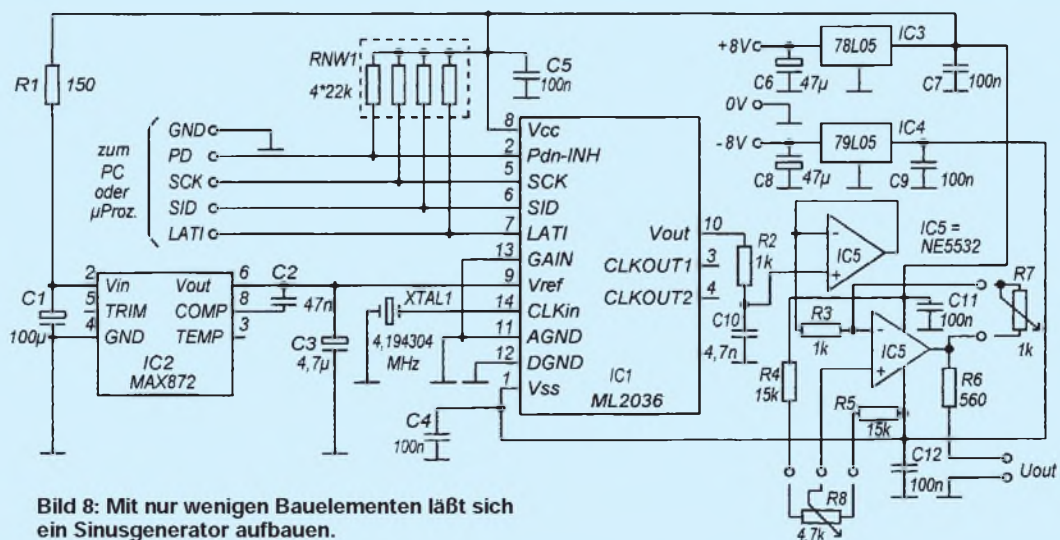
R1 150

RNW1 4*22k

C5 100n

+8V

78L05 IC3

C6 47µ

C7 100n

0V

-8V

79L05 IC4

C8 47µ

C9 100n

zum PC oder µProz.

GND
PD
SCK
SID
LATI

8 Vcc
2 Pdn-INH
5 SCK
6 SID
7 LATI
13 GAIN
9 Vref
14 CLKin
11 AGND
12 DGND
1 Vss

Vout 10
CLKOUT1 3
CLKOUT2 4

IC1 ML2036

R2 1k

C10 4,7n

IC5

IC5 = NE5532

R7 1k

C11 100n

R3 1k

R4 15k

R5 15k

R6 560

C12 100n

Uout

R8 4,7k

C1 100µ

2 Vin
5 TRIM
4 GND

Vout 6
COMP 8
TEMP 3

IC2 MAX872

C2 47n

C3 4,7µ

XTAL1 4,194304 MHz

C4 100n

Bild 8: Mit nur wenigen Bauelementen läßt sich ein Sinusgenerator aufbauen.